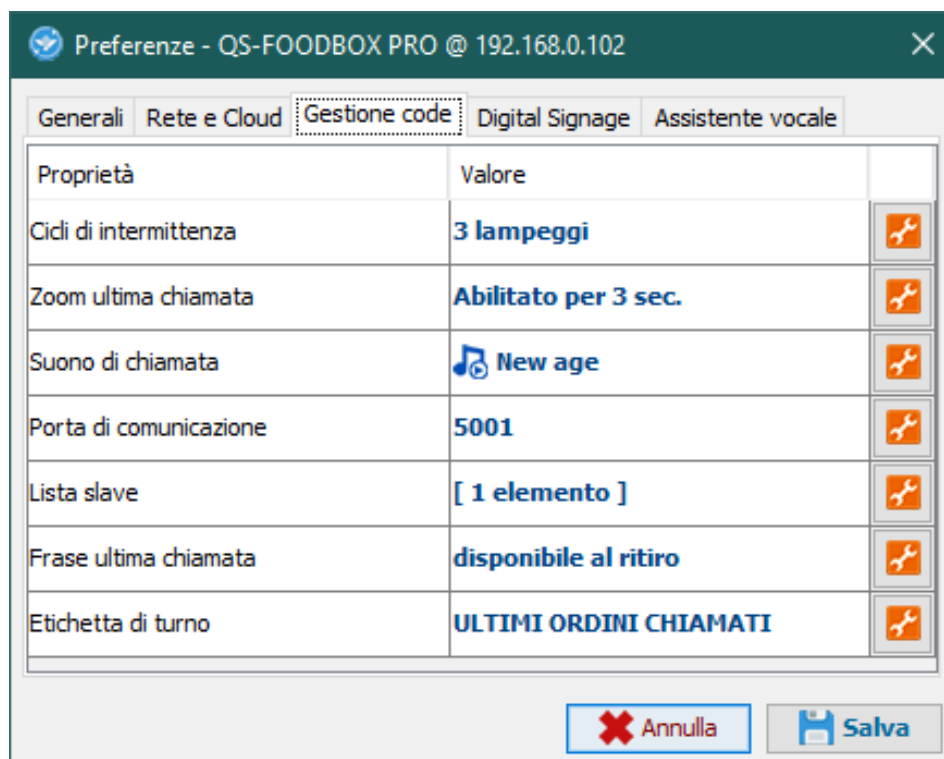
Preferenze - QS-FOODBOX PRO @ 192.168.0.102

Generali | Rete e Cloud | Gestione code | Digital Signage | Assistente vocale

| Proprietà | Valore | |
|---|---|---|
| Cicli di intermittenza | 3 lampeggi | |
| Zoom ultima chiamata | Abilitato per 3 sec. | |
| Suono di chiamata | New age | |
| Porta di comunicazione | 5001 | |
| Lista slave | [ 1 elemento ] | |
| Frase ultima chiamata | disponibile al ritiro | |
| Etichetta di turno | ULTIMI ORDINI CHIAMATI | |

Annulla
Salva